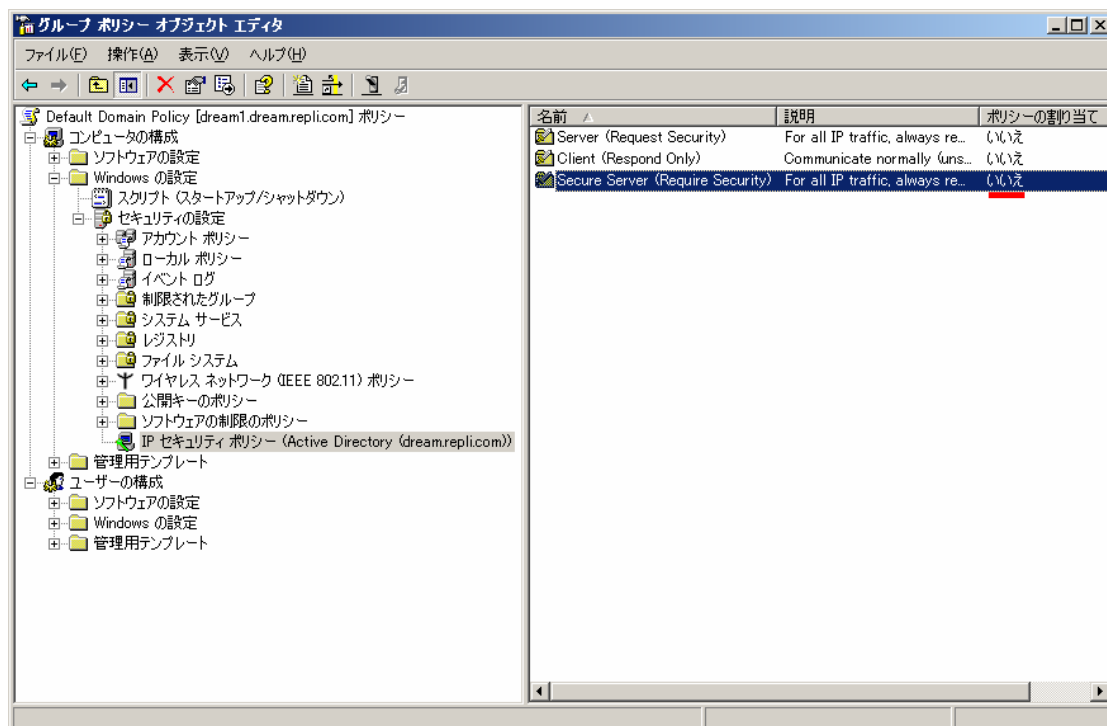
グループ ポリシー オブジェクト エディタ

ファイル(F) 操作(A) 表示(V) ヘルプ(H)

Default Domain Policy [dream1.dream.repli.com] ポリシー
コンピュータの構成
ソフトウェアの設定
Windows の設定
スクリプト (スタートアップ/シャットダウン)
セキュリティの設定
アカウント ポリシー
ローカル ポリシー
イベント ログ
制限されたグループ
システム サービス
レジストリ
ファイル システム
ワイヤレス ネットワーク (IEEE 802.11) ポリシー
公開キーのポリシー
ソフトウェアの制限のポリシー
IP セキュリティ ポリシー (Active Directory (dream.repli.com))
管理用テンプレート
ユーザーの構成
ソフトウェアの設定
Windows の設定
管理用テンプレート

| 名前 | 説明 | ポリシーの割り当て |
|---|---|---|
| Server (Request Security) | For all IP traffic, always re... | いいえ |
| Client (Respond Only) | Communicate normally (uns... | いいえ |
| Secure Server (Require Security) | For all IP traffic, always re... | いいえ |